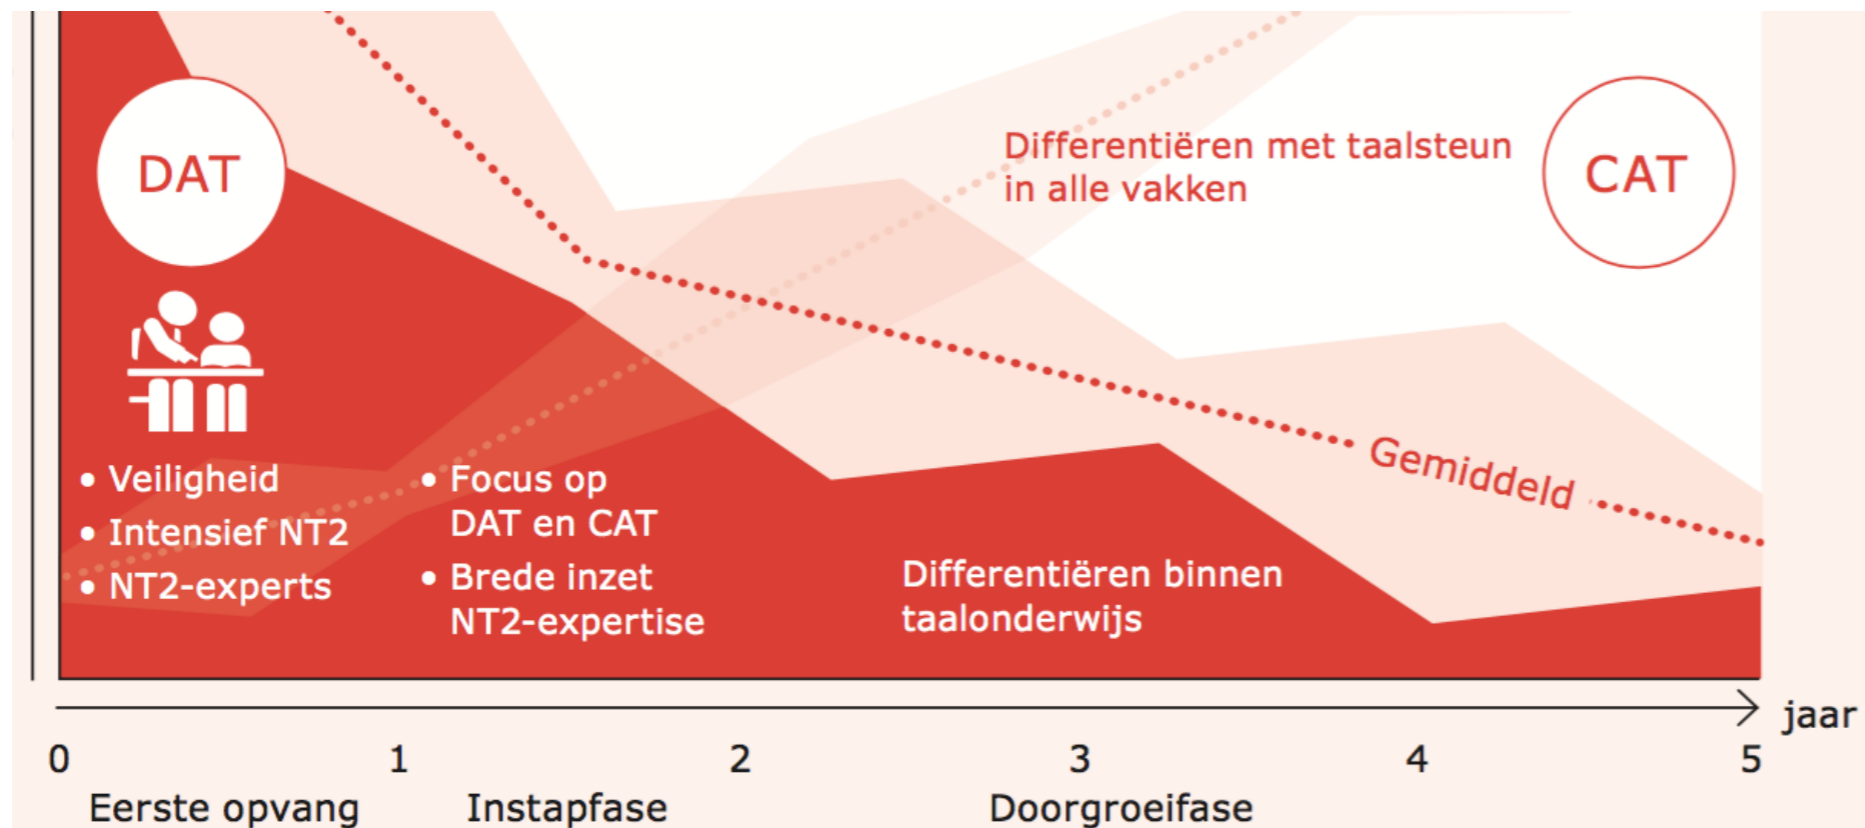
DAT

CAT

Differentiëren met taalsteun in alle vakken

Gemiddeld

• Veiligheid
• Intensief NT2
• NT2-experts

• Focus op DAT en CAT
• Brede inzet NT2-expertise

Differentiëren binnen taalonderwijs

jaar

0 1 2 3 4 5

Eerste opvang

Instapfase

Doorgroeifase